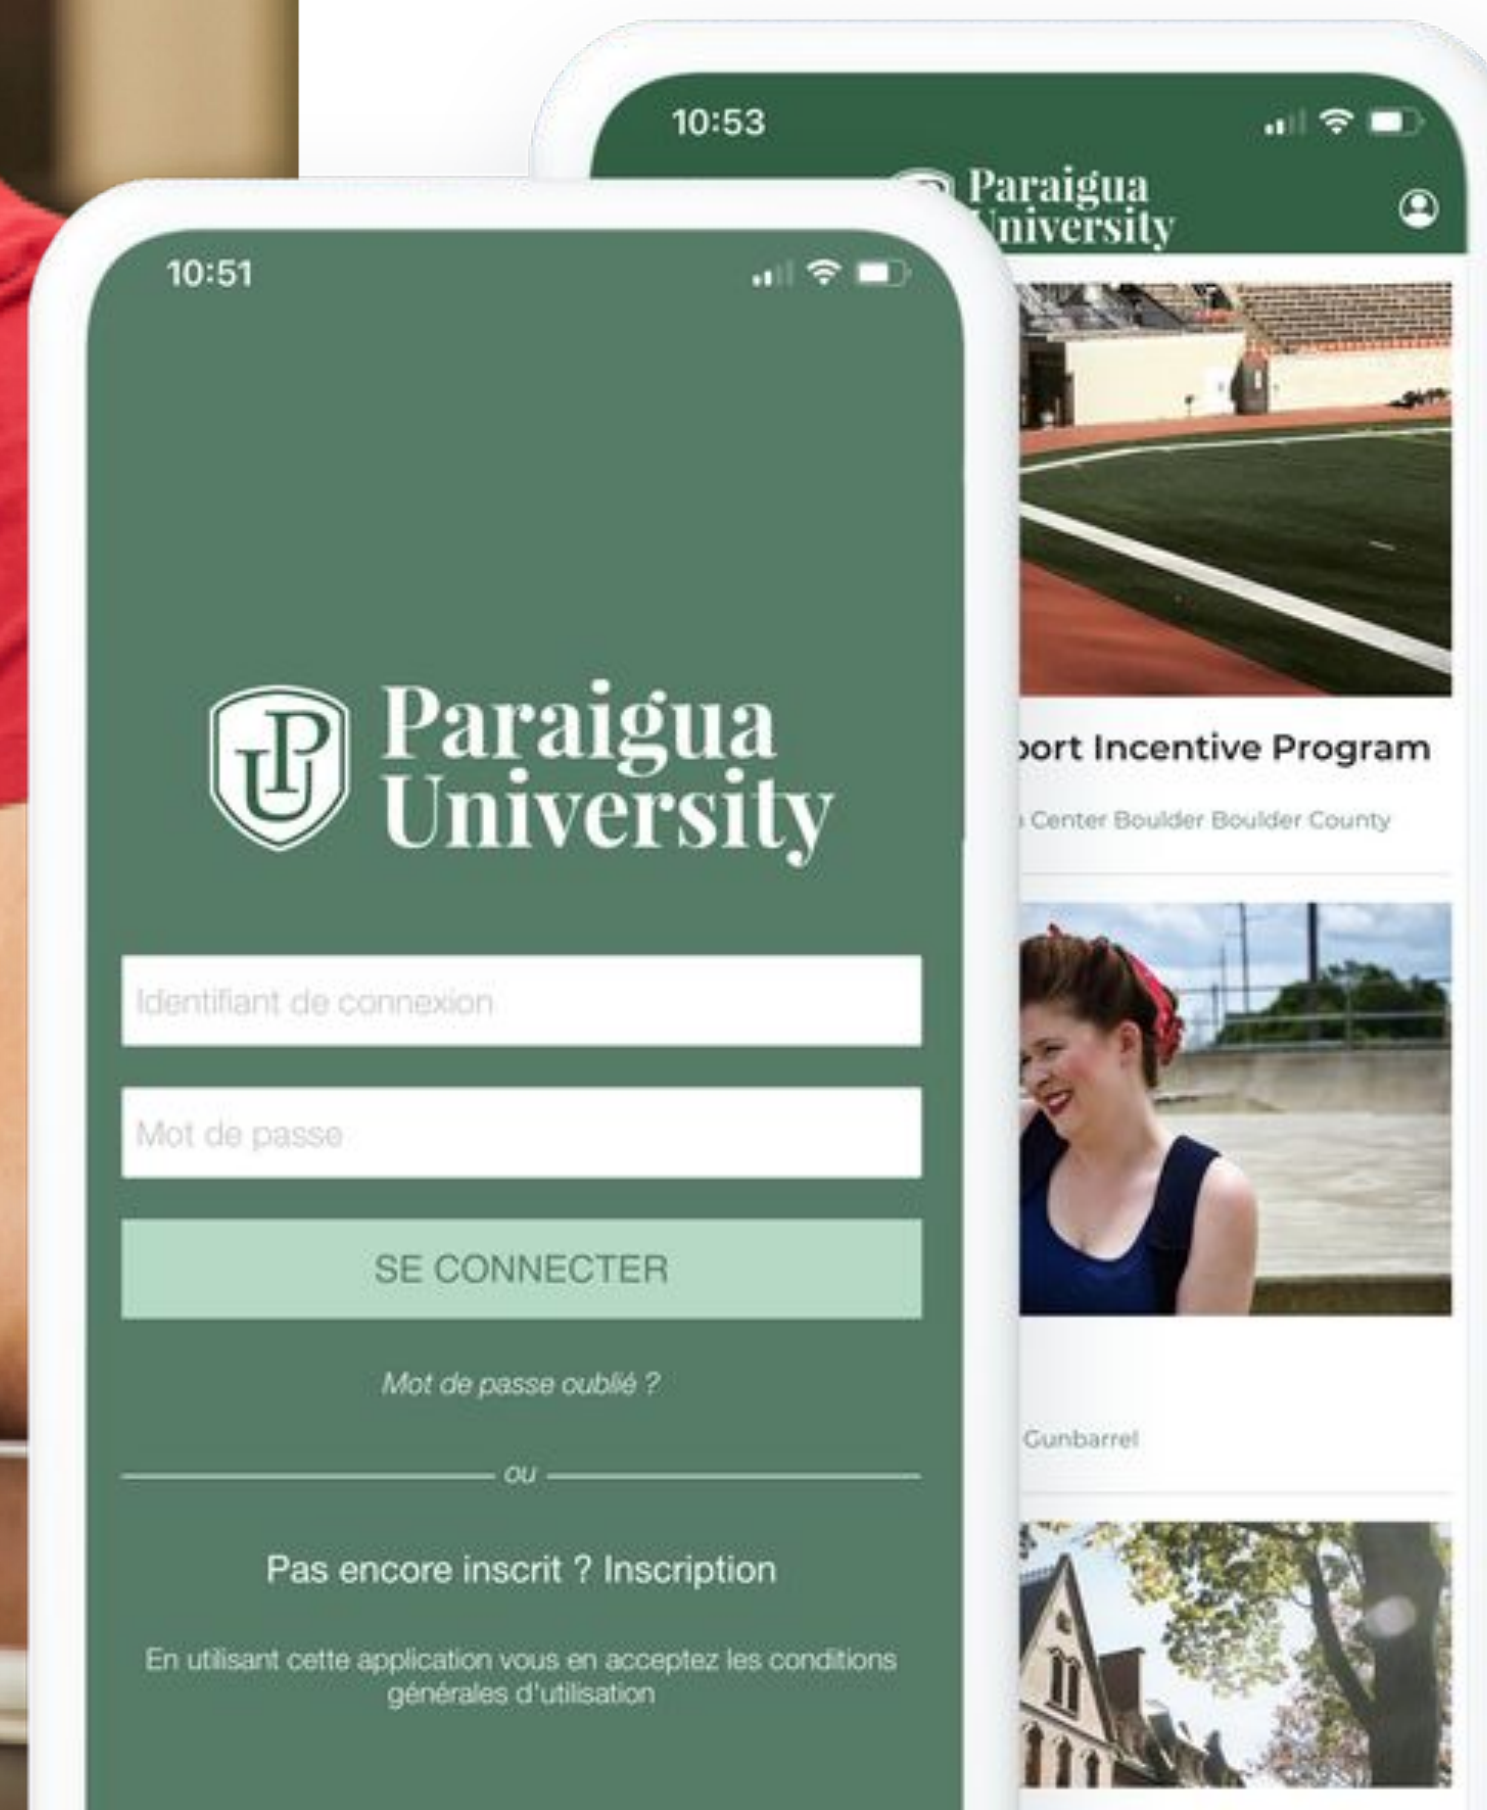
10:53

Paraigua University

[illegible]port Incentive Program

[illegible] Center Boulder Boulder County

Gunbarrel

10:51

UP

Paraigua University

Identifiant de connexion

Mot de passe

SE CONNECTER

Mot de passe oublié ?

ou

Pas encore inscrit ? Inscription

En utilisant cette application vous en acceptez les conditions générales d'utilisation